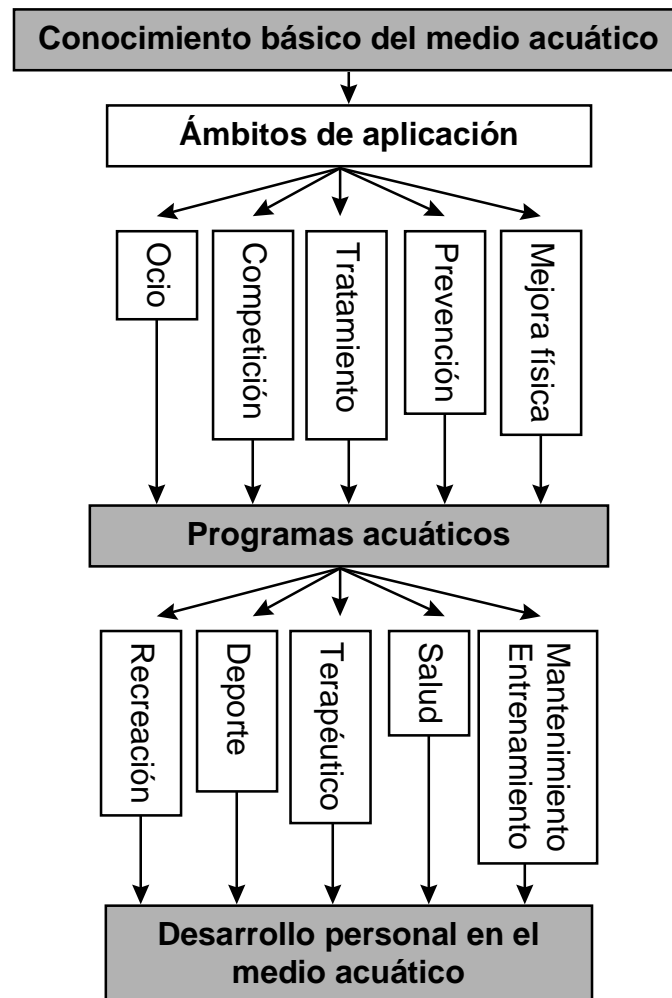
Conocimiento básico del medio acuático

Ámbitos de aplicación

Ocio

Competición

Tratamiento

Prevención

Mejora física

Programas acuáticos

Recreación

Deporte

Terapéutico

Salud

Mantenimiento
Entrenamiento

Desarrollo personal en el medio acuático